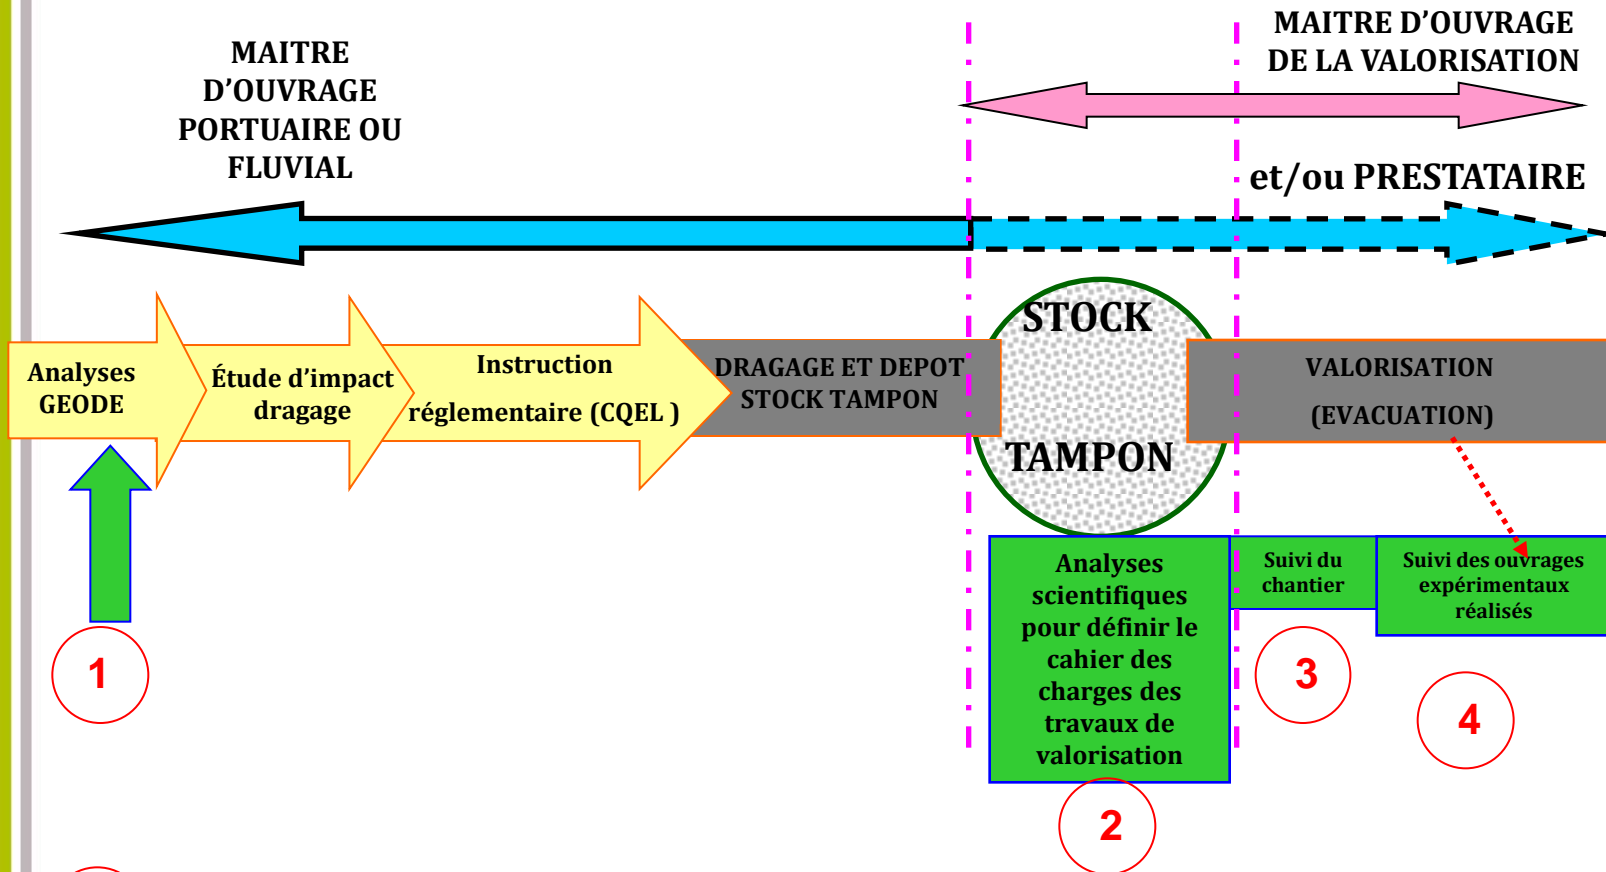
MAITRE D'OUVRAGE PORTUAIRE OU FLUVIAL

MAITRE D'OUVRAGE DE LA VALORISATION

et/ou PRESTATAIRE

Analyses GEODE

Étude d'impact dragage

Instruction réglementaire (CQEL )

DRAGAGE ET DEPOT STOCK TAMPON

STOCK TAMPON

VALORISATION (EVACUATION)

Analyses scientifiques pour définir le cahier des charges des travaux de valorisation

Suivi du chantier

Suivi des ouvrages expérimentaux réalisés

1

2

3

4